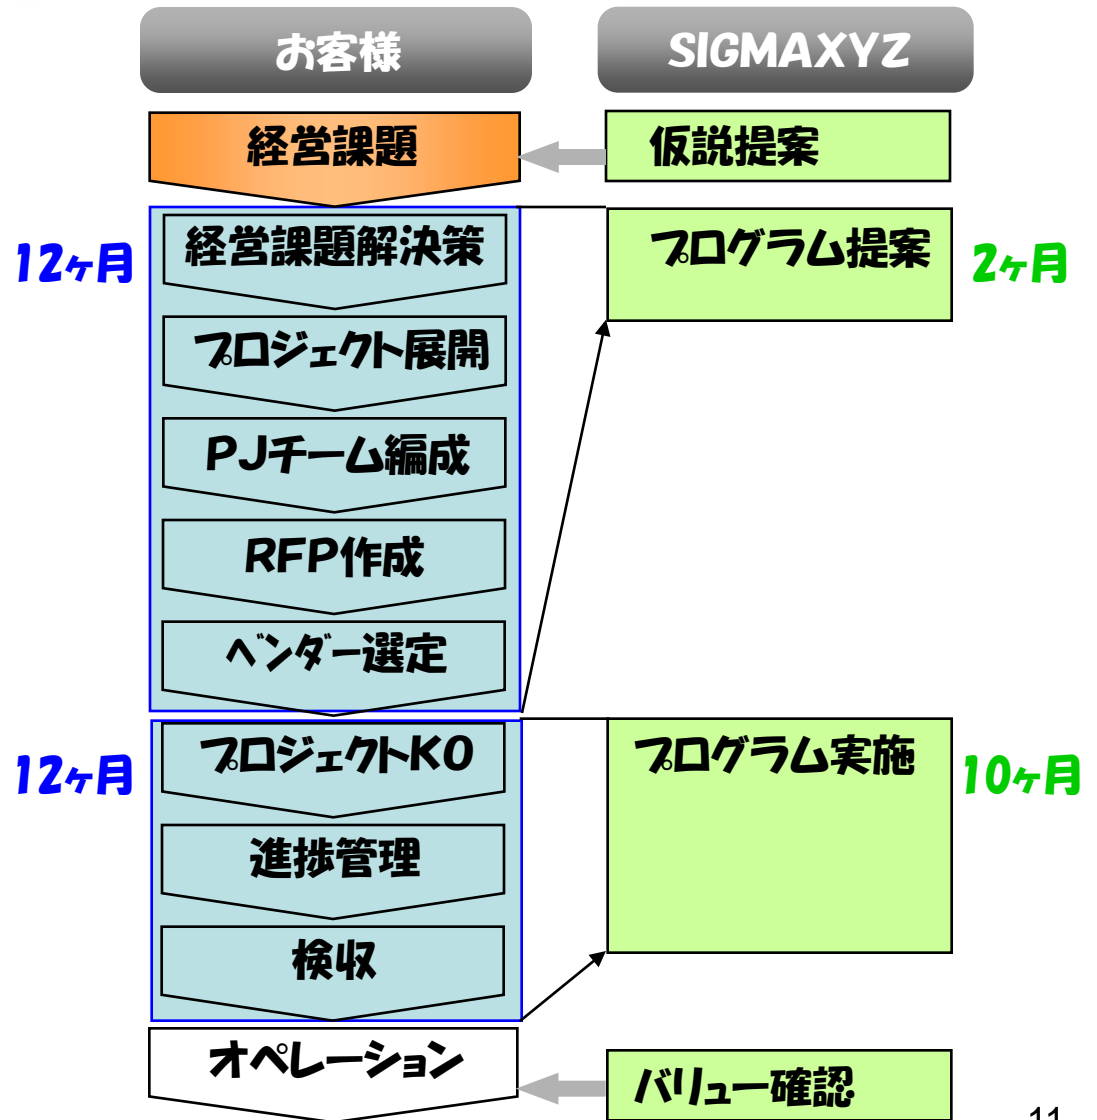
お客様

SIGMAXYZ

経営課題

仮説提案

12ヶ月

経営課題解決策

プログラム提案

2ヶ月

プロジェクト展開

PJチーム編成

RFP作成

ベンダー選定

12ヶ月

プロジェクトKO

プログラム実施

10ヶ月

進捗管理

検収

オペレーション

バリュー確認

11